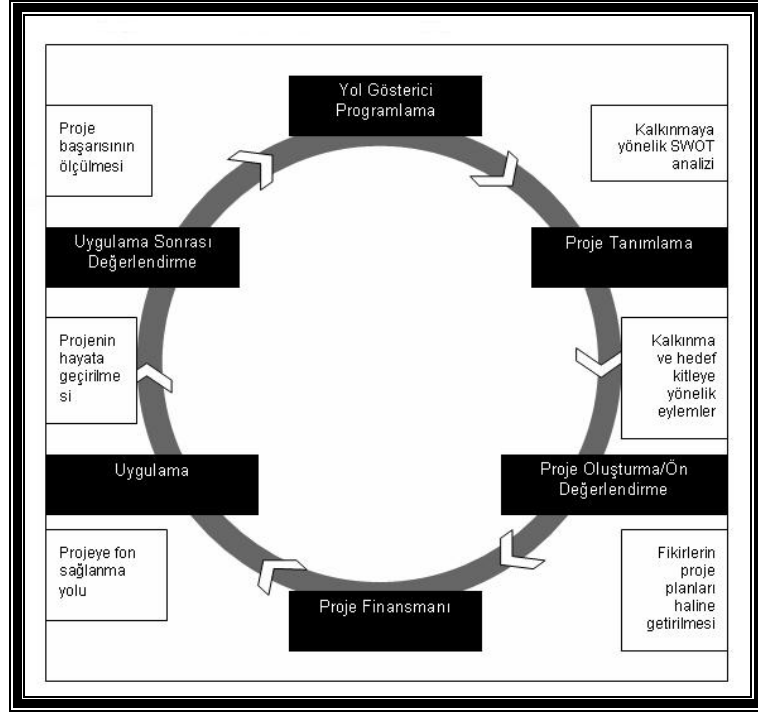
Yol Gösterici Programlama

Kalkınmaya yönelik SWOT analizi

Proje Tanımlama

Kalkınma ve hedef kitleye yönelik eylemler

Proje Oluşturma/Ön Değerlendirme

Fikirlerin proje planları haline getirilmesi

Proje Finansmanı

Projeye fon sağlanma yolu

Uygulama

Projenin hayata geçirilmesi

Uygulama Sonrası Değerlendirme

Proje başarısının ölçülmesi